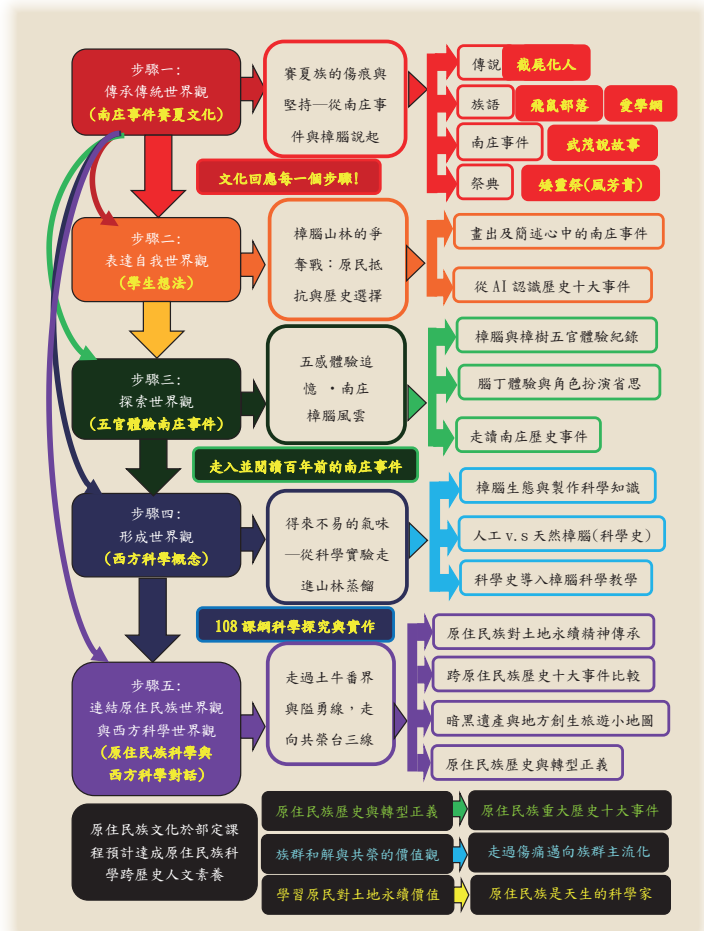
步驟一：
傳承傳統世界觀
(南庄事件賽夏文化)

賽夏族的傷痕與堅持—從南庄事件與樟腦說起

傳說 截屍化人

族語 飛鼠部落 愛學網

南庄事件 武茂說故事

祭典 矮靈祭(風芳貴)

文化回應每一個步驟!

步驟二：
表達自我世界觀
(學生想法)

樟腦山林的爭奪戰：原民抵抗與歷史選擇

畫出及簡述心中的南庄事件

從AI認識歷史十大事件

步驟三：
探索世界觀
(五官體驗南庄事件)

五感體驗追憶・南庄樟腦風雲

樟腦與樟樹五官體驗紀錄

腦丁體驗與角色扮演省思

走讀南庄歷史事件

走入並閱讀百年前的南庄事件

步驟四：
形成世界觀
(西方科學概念)

得來不易的氣味—從科學實驗走進山林蒸餾

樟腦生態與製作科學知識

人工v.s天然樟腦(科學史)

科學史導入樟腦科學教學

108課綱科學探究與實作

步驟五：
連結原住民族世界觀與西方科學世界觀
(原住民族科學與西方科學對話)

走過土牛番界與隘勇線，走向共榮台三線

原住民族對土地永續精神傳承

跨原住民族歷史十大事件比較

暗黑遺產與地方創生旅遊小地圖

原住民族歷史與轉型正義

原住民族文化於部定課程預計達成原住民族科學跨歷史人文素養

原住民族歷史與轉型正義

原住民族重大歷史十大事件

族群和解與共榮的價值觀

走過傷痛邁向族群主流化

學習原民對土地永續價值

原住民族是天生的科學家